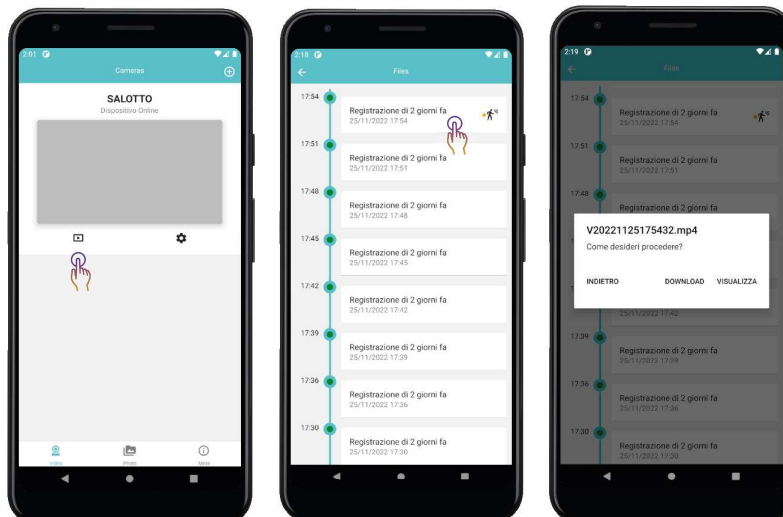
2:01

Cameras

SALOTTO

Dispositivo Online

Video

Photo

More

2:18

Files

17:54
Registrazione di 2 giorni fa
25/11/2022 17:54

17:51
Registrazione di 2 giorni fa
25/11/2022 17:51

17:48
Registrazione di 2 giorni fa
25/11/2022 17:48

17:45
Registrazione di 2 giorni fa
25/11/2022 17:45

17:42
Registrazione di 2 giorni fa
25/11/2022 17:42

17:39
Registrazione di 2 giorni fa
25/11/2022 17:39

17:36
Registrazione di 2 giorni fa
25/11/2022 17:36

17:30
Registrazione di 2 giorni fa
25/11/2022 17:30

2:19

Files

17:54
Registrazione di 2 giorni fa
25/11/2022 17:54

17:51
Registrazione di 2 giorni fa
25/11/2022 17:51

17:48
Registrazione di 2 giorni fa

V20221125175432.mp4

Come desideri procedere?

INDIETRO DOWNLOAD VISUALIZZA

25/11/2022 17:42

17:39
Registrazione di 2 giorni fa
25/11/2022 17:39

17:36
Registrazione di 2 giorni fa
25/11/2022 17:36

17:30
Registrazione di 2 giorni fa
25/11/2022 17:30